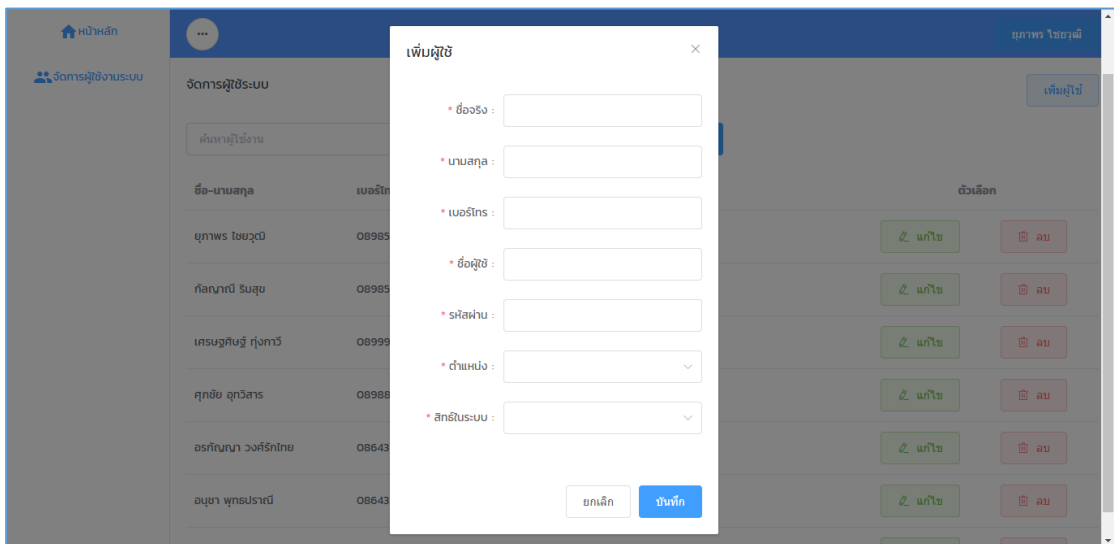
หน้าหลัก

จัดการผู้ใช้งานระบบ

ยุภาพร ไชยวุฒิ

จัดการผู้ใช้ระบบ

เพิ่มผู้ใช้

ค้นหาผู้ใช้งาน

| ชื่อ-นามสกุล | เบอร์โท | ตัวเลือก |
|---|---|---|
| ยุภาพร ไชยวุฒิ | 08985 | แก้ไข ลบ |
| กัลญาณี ริมสุข | 08985 | แก้ไข ลบ |
| เศรษฐศิษฐ์ ทุ่งกาวี | 08999 | แก้ไข ลบ |
| ศุภชัย อุทวิสาร | 08988 | แก้ไข ลบ |
| อรกัญญา วงศ์รักไทย | 08643 | แก้ไข ลบ |
| อนุชา พุทธปราณี | 08643 | แก้ไข ลบ |

เพิ่มผู้ใช้

×

* ชื่อจริง :

* นามสกุล :

* เบอร์โทร :

* ชื่อผู้ใช้ :

* รหัสผ่าน :

* ตำแหน่ง :

* สิทธิ์ในระบบ :

ยกเลิก

บันทึก